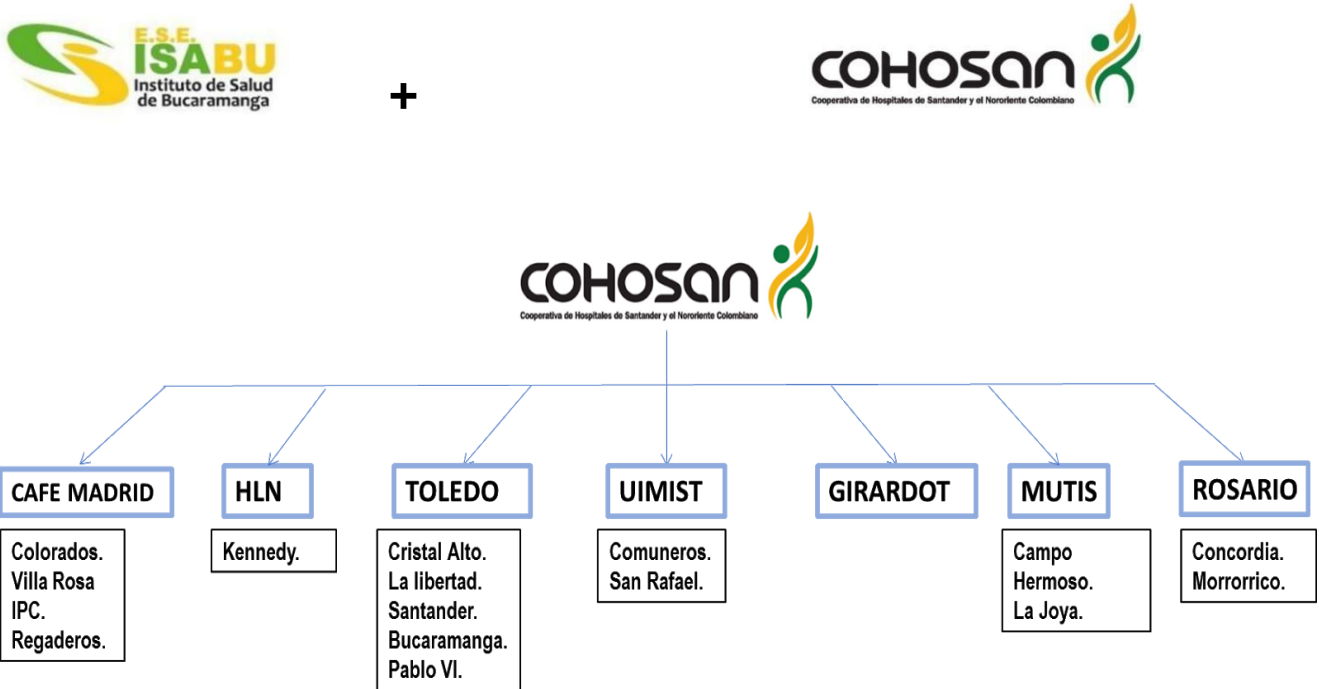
E.S.E. ISABU
Instituto de Salud de Bucaramanga

+

COHOSAN
Cooperativa de Hospitales de Santander y el Nororiente Colombiano

COHOSAN
Cooperativa de Hospitales de Santander y el Nororiente Colombiano

CAFE MADRID
Colorados.
Villa Rosa
IPC.
Regaderos.

HLN
Kennedy.

TOLEDO
Cristal Alto.
La libertad.
Santander.
Bucaramanga.
Pablo VI.

UIMIST
Comuneros.
San Rafael.

GIRARDOT

MUTIS
Campo Hermoso.
La Joya.

ROSARIO
Concordia.
Morrorrico.